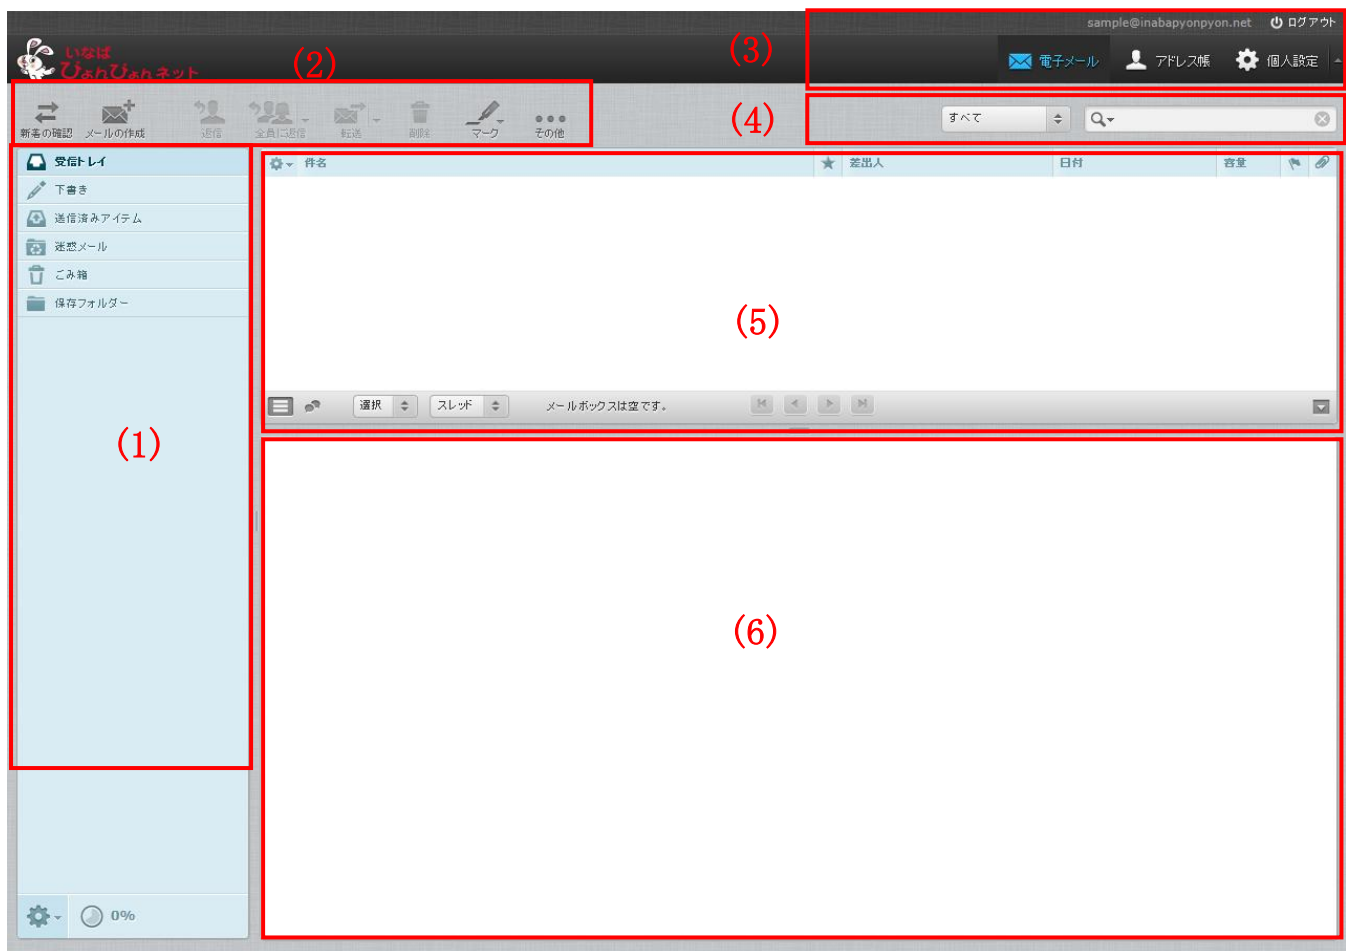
いなば
ぴょんぴょんネット

(2)

(3)

sample@inabapyonpyon.net ログアウト

電子メール アドレス帳 個人設定

新着の確認 メールの作成 返信 全員に返信 転送 削除 マーク その他

(4)

すべて

受信トレイ
下書き
送信済みアイテム
迷惑メール
ごみ箱
保存フォルダー

(1)

0%

件名 差出人 日付 容量

(5)

選択 スレッド メールボックスは空です。

(6)